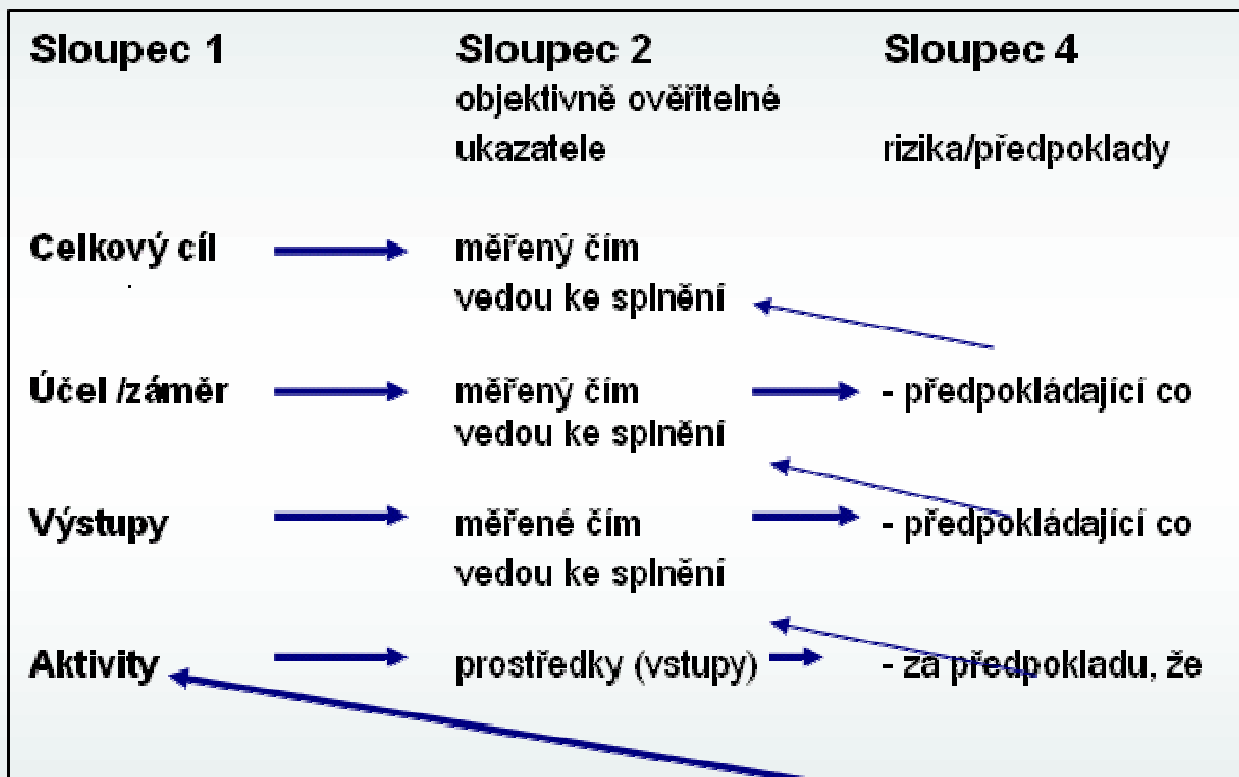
Sloupec 1

Sloupec 2
objektivně ověřitelné
ukazatele

Sloupec 4

rizika/předpoklady

Celkový cíl → měřený čím
vedou ke splnění

Účel /záměr → měřený čím → - předpokládající co
vedou ke splnění

Výstupy → měřené čím → - předpokládající co
vedou ke splnění

Aktivity → prostředky (vstupy) → - za předpokladu, že